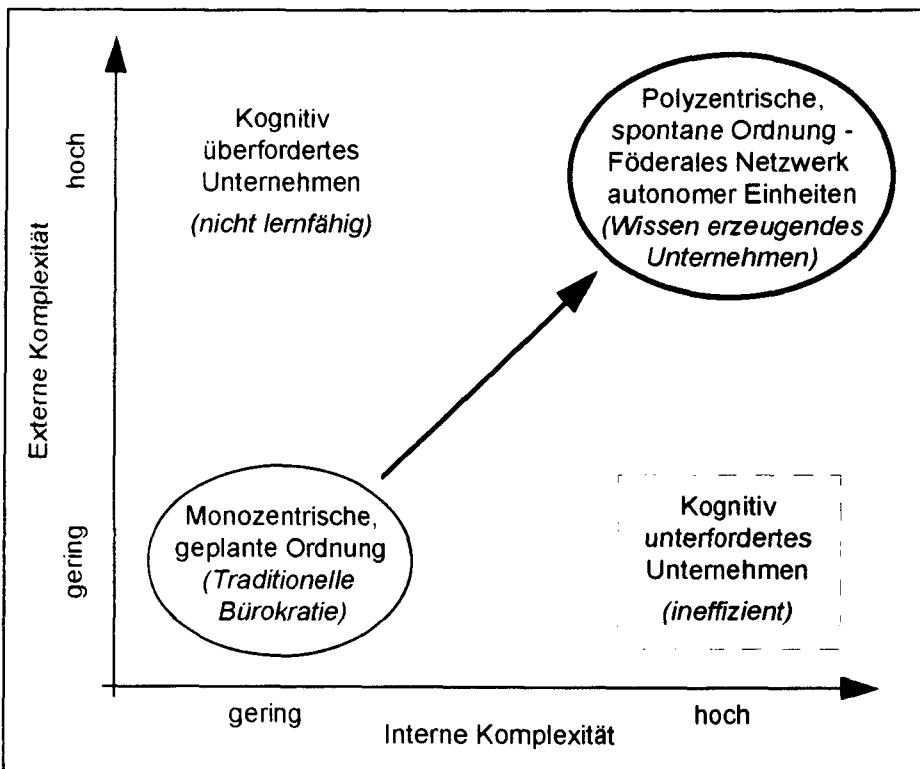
Externe Komplexität

hoch

gering

Kognitiv überfordertes Unternehmen
(nicht lernfähig)

Polyzentrische, spontane Ordnung - Föderales Netzwerk autonomer Einheiten
(Wissen erzeugendes Unternehmen)

Monozentrische, geplante Ordnung
(Traditionelle Bürokratie)

Kognitiv unterfordertes Unternehmen
(ineffizient)

gering

hoch

Interne Komplexität